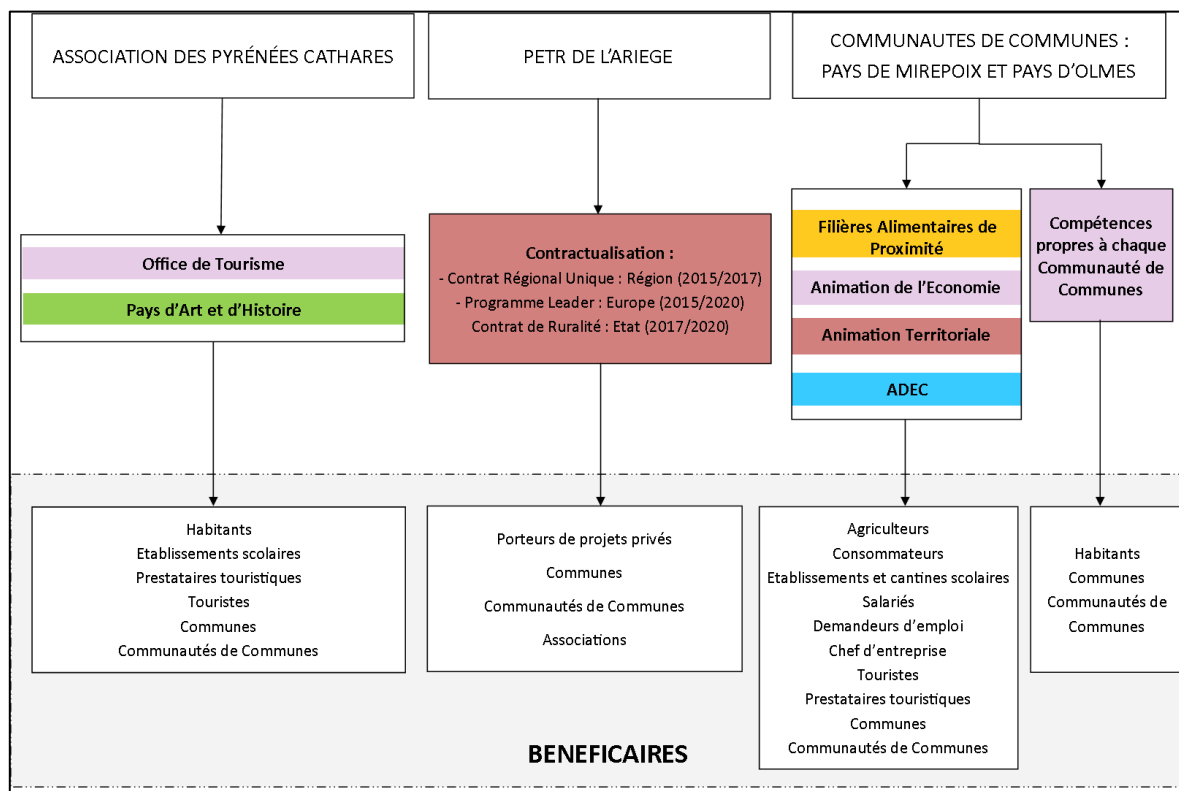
ASSOCIATION DES PYRÉNÉES CATHARES

PETR DE L'ARIEGE

COMMUNAUTES DE COMMUNES : PAYS DE MIREPOIX ET PAYS D'OLMES

Office de Tourisme

Pays d'Art et d'Histoire

Contractualisation :
- Contrat Régional Unique : Région (2015/2017)
- Programme Leader : Europe (2015/2020)
Contrat de Ruralité : Etat (2017/2020)

Filières Alimentaires de Proximité

Animation de l'Economie

Animation Territoriale

ADEC

Compétences propres à chaque Communauté de Communes

Habitants
Etablissements scolaires
Prestataires touristiques
Touristes
Communes
Communautés de Communes

Porteurs de projets privés
Communes
Communautés de Communes
Associations

Agriculteurs
Consommateurs
Etablissements et cantines scolaires
Salariés
Demandeurs d'emploi
Chef d'entreprise
Touristes
Prestataires touristiques
Communes
Communautés de Communes

Habitants
Communes
Communautés de Communes

BENEFICAIRES